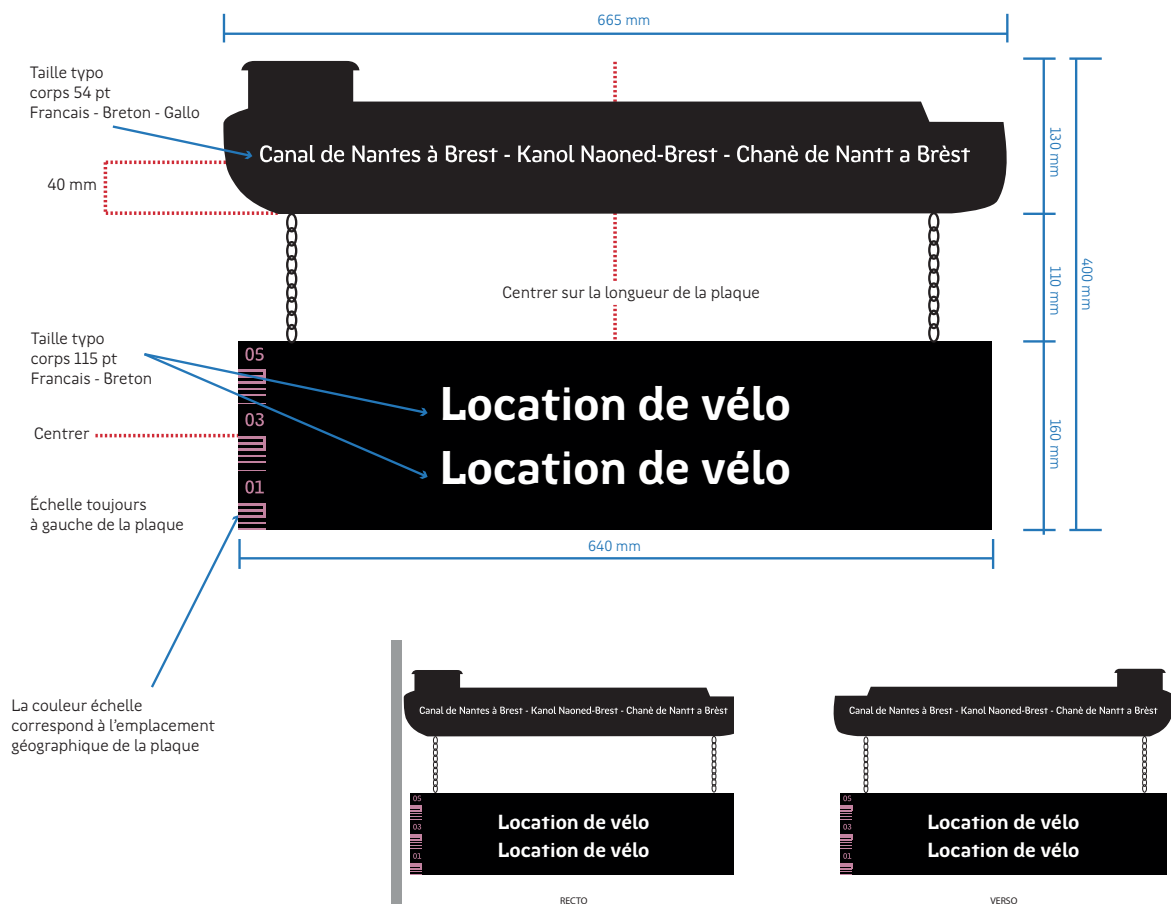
665 mm

Taille typo
corps 54 pt
Francais - Breton - Gallo

Canal de Nantes à Brest - Kanol Naoned-Brest - Chanè de Nantt a Brèst

40 mm

130 mm

110 mm

400 mm

Centrer sur la longueur de la plaque

Taille typo
corps 115 pt
Francais - Breton

05

03

01

Location de vélo
Location de vélo

160 mm

Centrer

Échelle toujours
à gauche de la plaque

640 mm

La couleur échelle
correspond à l'emplacement
géographique de la plaque

Canal de Nantes à Brest - Kanol Naoned-Brest - Chanè de Nantt a Brèst

05
03
01

Location de vélo
Location de vélo

RECTO

Canal de Nantes à Brest - Kanol Naoned-Brest - Chanè de Nantt a Brèst

05
03
01

Location de vélo
Location de vélo

VERSO